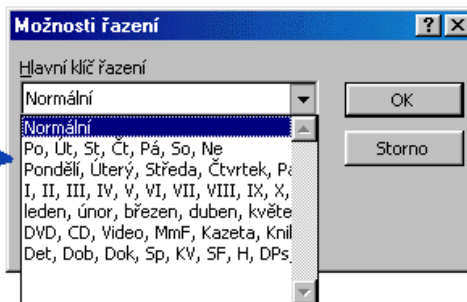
Možnosti řazení

Hlavní klíč řazení

Normální

OK

Storno

Normální
Po, Út, St, Čt, Pá, So, Ne
Pondělí, Úterý, Středa, Čtvrtek, Pá
I, II, III, IV, V, VI, VII, VIII, IX, X,
leden, únor, březen, duben, květe
DVD, CD, Video, MmF, Kazeta, Kni
Det, Dob, Dok, Sp, KV, SF, H, DPs